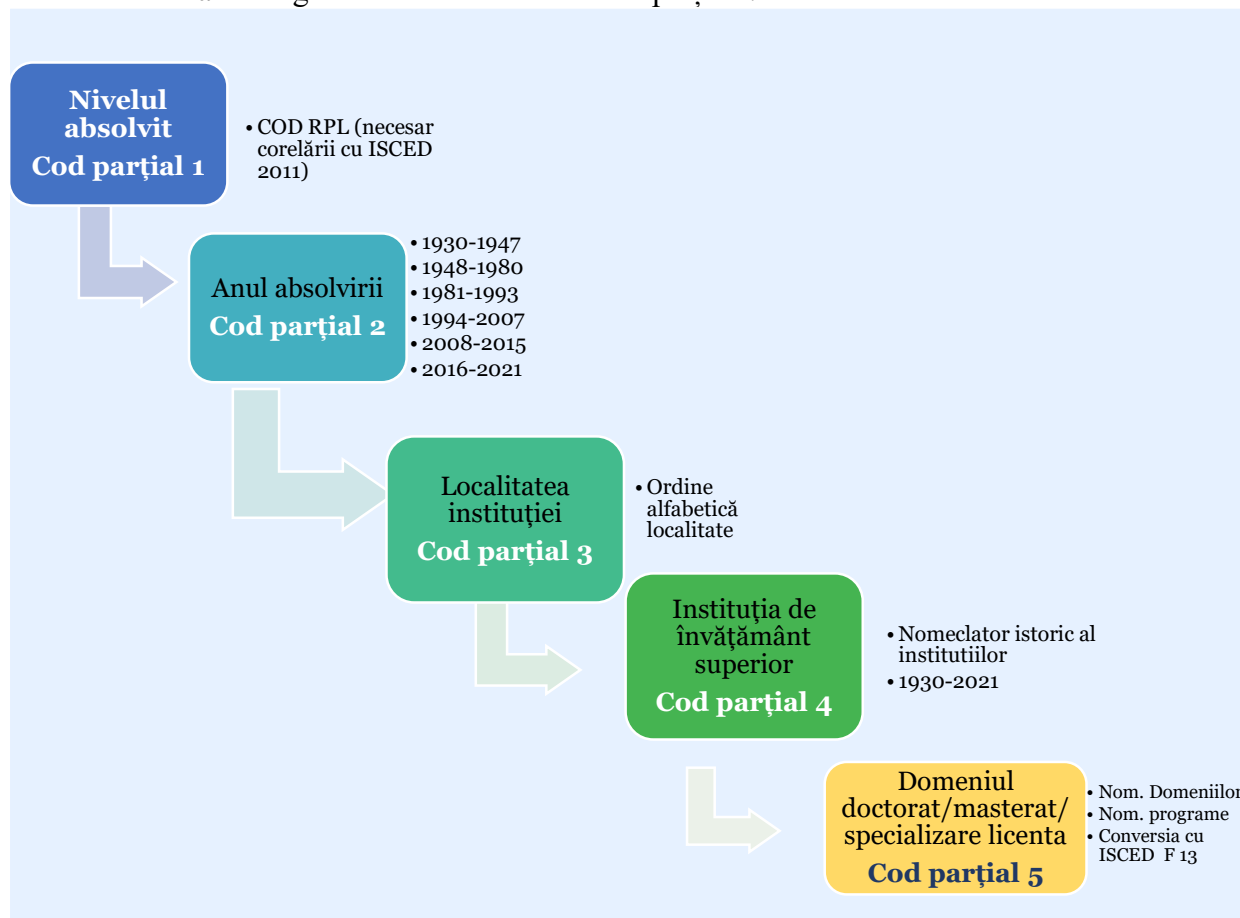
Nivelul absolvit
Cod parțial 1

• COD RPL (necesar corelării cu ISCED 2011)

Anul absolvirii
Cod parțial 2

• 1930-1947
• 1948-1980
• 1981-1993
• 1994-2007
• 2008-2015
• 2016-2021

Localitatea instituției
Cod parțial 3

• Ordine alfabetică localitate

Instituția de învățământ superior
Cod parțial 4

• Nomeclator istoric al institutiilor
• 1930-2021

Domeniul doctorat/masterat/ specializare licenta
Cod parțial 5

• Nom. Domeniilor
• Nom. programe
• Conversia cu ISCED F 13